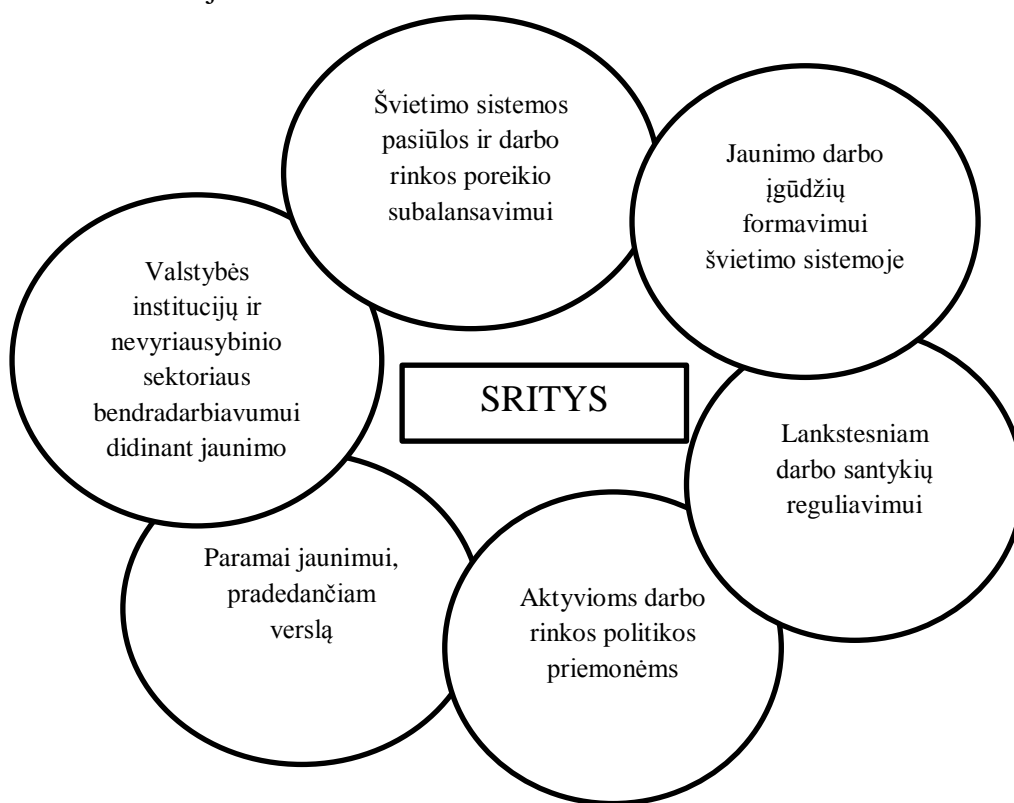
Švietimo sistemos pasiūlos ir darbo rinkos poreikio subalansavimui

Jaunimo darbo įgūdžių formavimui švietimo sistemoje

Valstybės institucijų ir nevyriausybinio sektoriaus bendradarbiavumui didinant jaunimo

SRITYS

Lankstesniam darbo santykių reguliavimui

Paramai jaunimui, pradedančiam verslą

Aktyvioms darbo rinkos politikos priemonėms